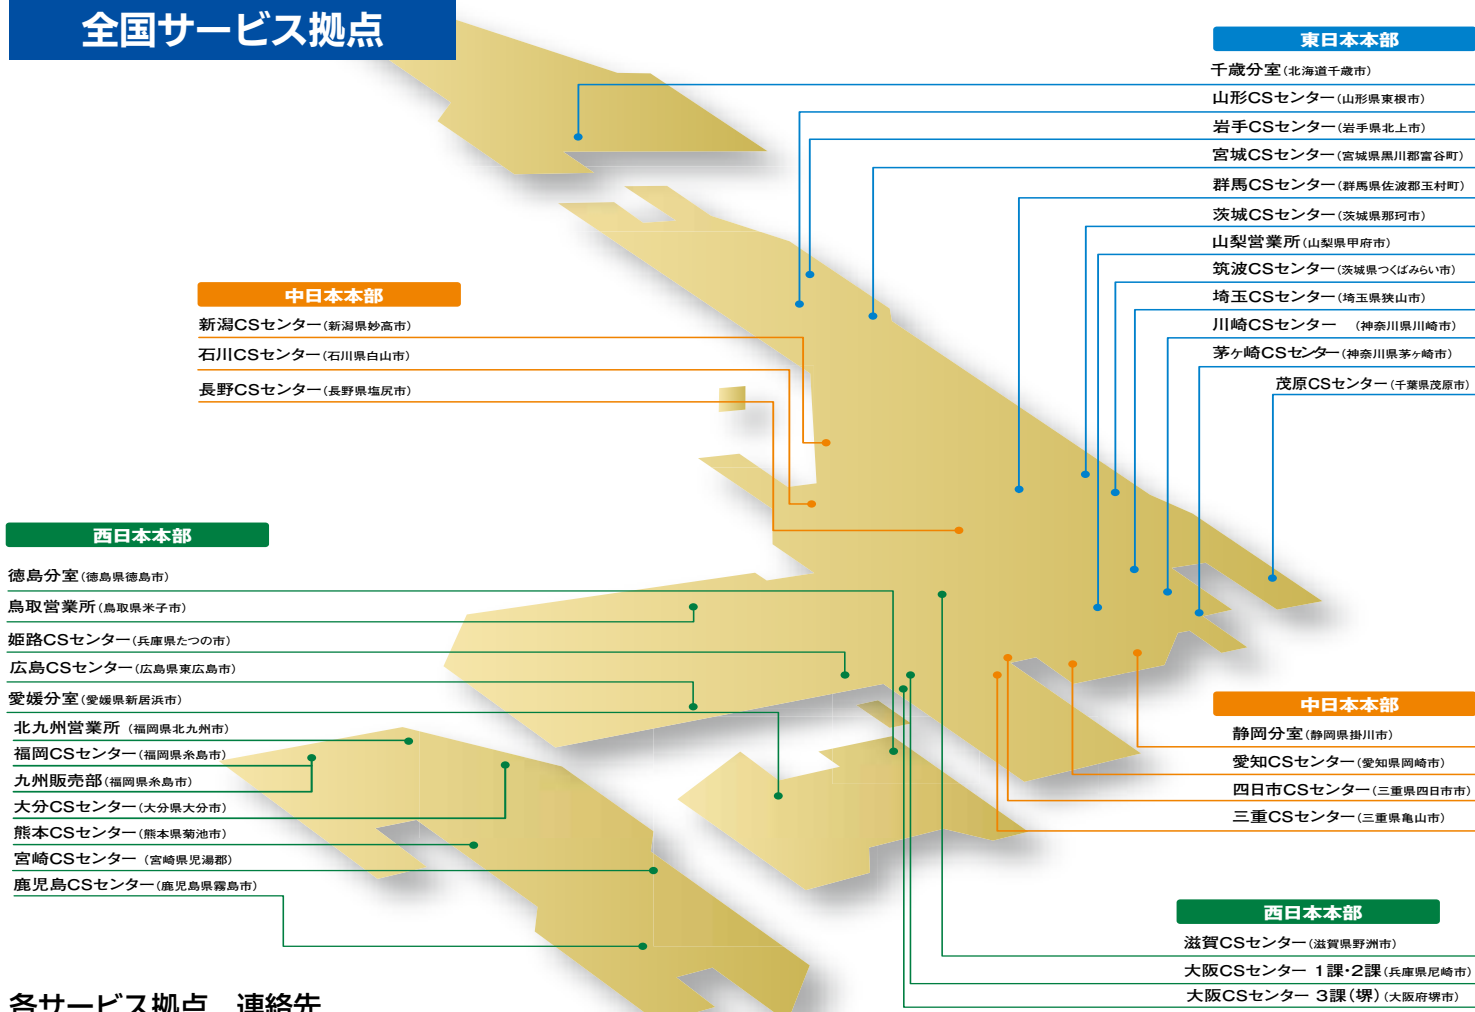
全国サービス拠点

東日本本部
千歳分室（北海道千歳市）
山形CSセンター（山形県東根市）
岩手CSセンター（岩手県北上市）
宮城CSセンター（宮城県黒川郡富谷町）
群馬CSセンター（群馬県佐波郡玉村町）
茨城CSセンター（茨城県那珂市）
山梨営業所（山梨県甲府市）
筑波CSセンター（茨城県つくばみらい市）
埼玉CSセンター（埼玉県狭山市）
川崎CSセンター　（神奈川県川崎市）
茅ヶ崎CSセンター（神奈川県茅ヶ崎市）
茂原CSセンター（千葉県茂原市）

中日本本部
新潟CSセンター（新潟県妙高市）
石川CSセンター（石川県白山市）
長野CSセンター（長野県塩尻市）

西日本本部
徳島分室（徳島県徳島市）
鳥取営業所（鳥取県米子市）
姫路CSセンター（兵庫県たつの市）
広島CSセンター（広島県東広島市）
愛媛分室（愛媛県新居浜市）
北九州営業所（福岡県北九州市）
福岡CSセンター（福岡県糸島市）
九州販売部（福岡県糸島市）
大分CSセンター（大分県大分市）
熊本CSセンター（熊本県菊池市）
宮崎CSセンター（宮崎県児湯郡）
鹿児島CSセンター（鹿児島県霧島市）

中日本本部
静岡分室（静岡県掛川市）
愛知CSセンター（愛知県岡崎市）
四日市CSセンター（三重県四日市市）
三重CSセンター（三重県亀山市）

西日本本部
滋賀CSセンター（滋賀県野洲市）
大阪CSセンター　1課・2課（兵庫県尼崎市）
大阪CSセンター　3課（堺）（大阪府堺市）

各サービス拠点　連絡先